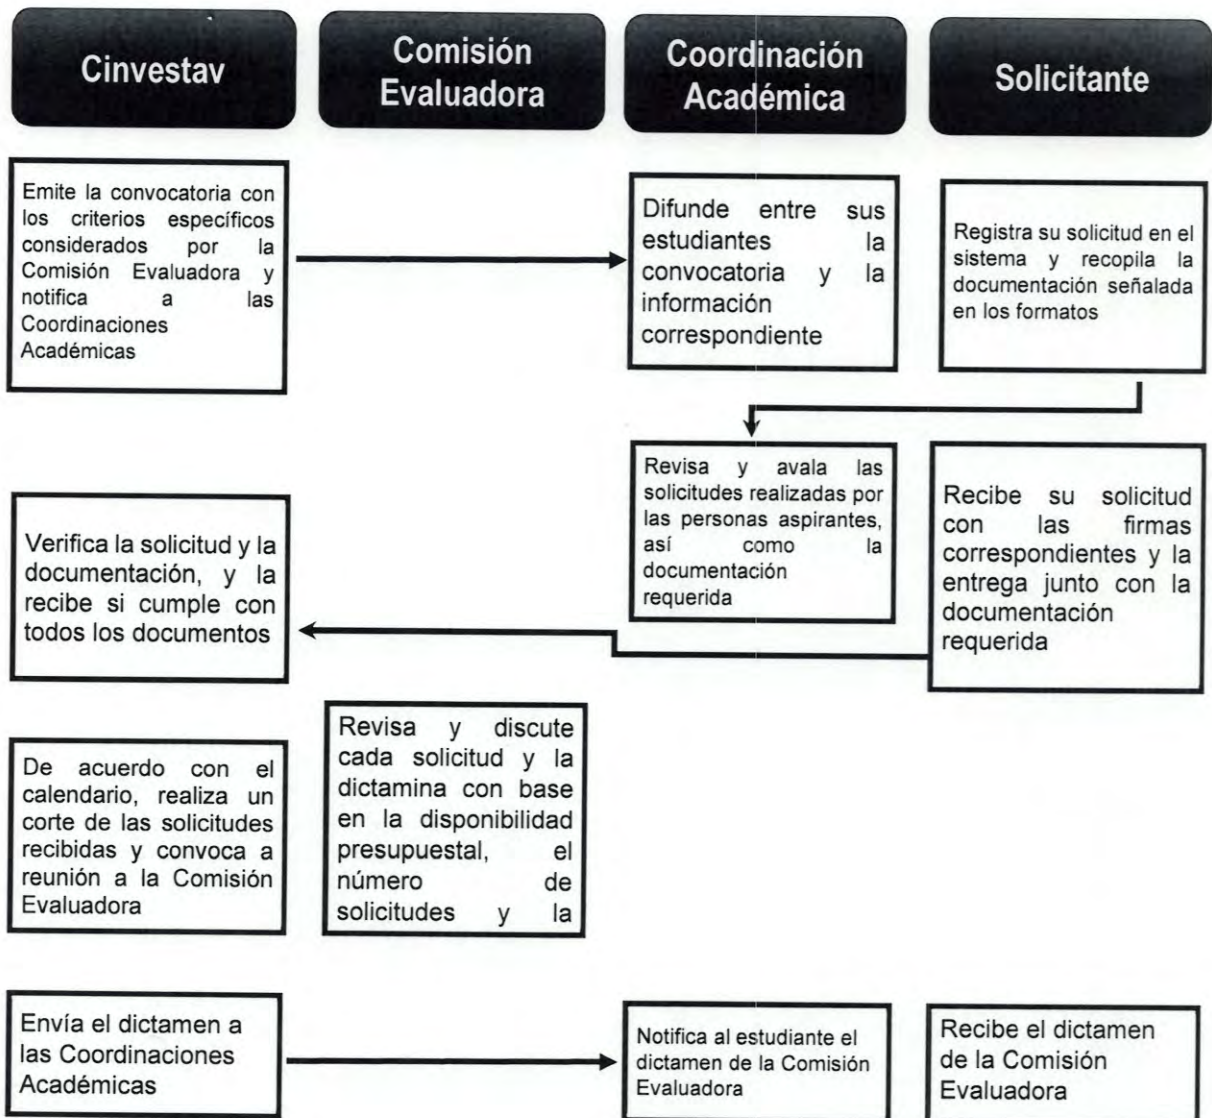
Cinvestav

Comisión Evaluadora

Coordinación Académica

Solicitante

Emite la convocatoria con los criterios específicos considerados por la Comisión Evaluadora y notifica a las Coordinaciones Académicas

Difunde entre sus estudiantes la convocatoria y la información correspondiente

Registra su solicitud en el sistema y recopila la documentación señalada en los formatos

Revisa y avala las solicitudes realizadas por las personas aspirantes, así como la documentación requerida

Recibe su solicitud con las firmas correspondientes y la entrega junto con la documentación requerida

Verifica la solicitud y la documentación, y la recibe si cumple con todos los documentos

De acuerdo con el calendario, realiza un corte de las solicitudes recibidas y convoca a reunión a la Comisión Evaluadora

Revisa y discute cada solicitud y la dictamina con base en la disponibilidad presupuestal, el número de solicitudes y la

Envía el dictamen a las Coordinaciones Académicas

Notifica al estudiante el dictamen de la Comisión Evaluadora

Recibe el dictamen de la Comisión Evaluadora